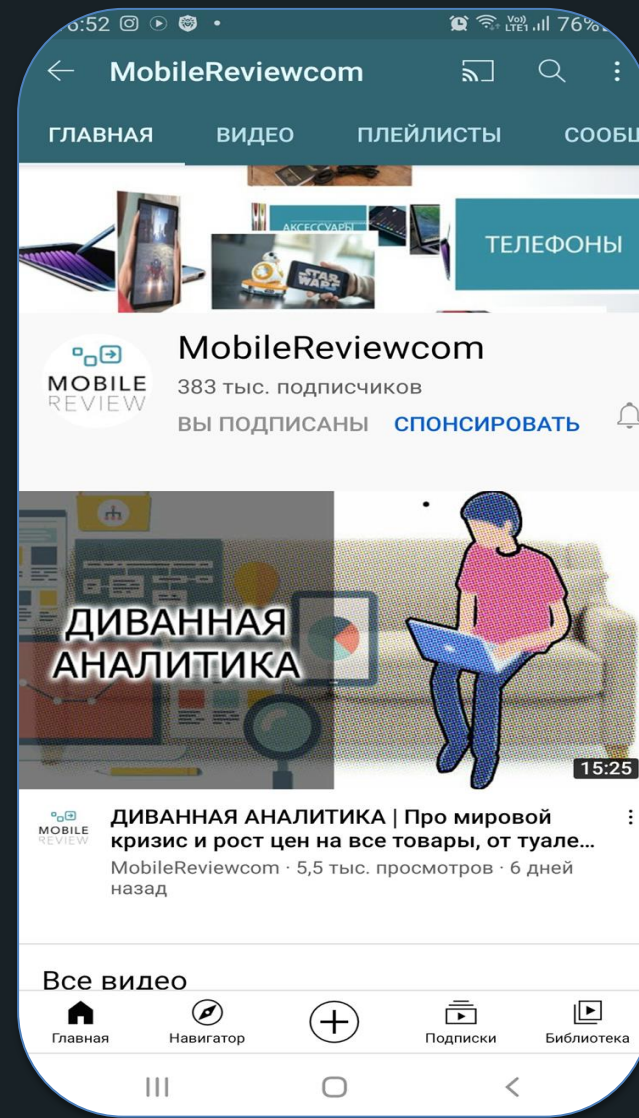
6:52

Vo) LTE1 76%

MobileReviewcom

ГЛАВНАЯ ВИДЕО ПЛЕЙЛИСТЫ СООБЩ

АКСЕССУАРЫ

ТЕЛЕФОНЫ

STAR WARS

MOBILE REVIEW

MobileReviewcom

383 тыс. подписчиков

ВЫ ПОДПИСАНЫ СПОНСИРОВАТЬ

ДИВАННАЯ АНАЛИТИКА

15:25

MOBILE REVIEW

ДИВАННАЯ АНАЛИТИКА | Про мировой кризис и рост цен на все товары, от туале...

MobileReviewcom · 5,5 тыс. просмотров · 6 дней назад

Все видео

Главная Навигатор Подписки Библиотека